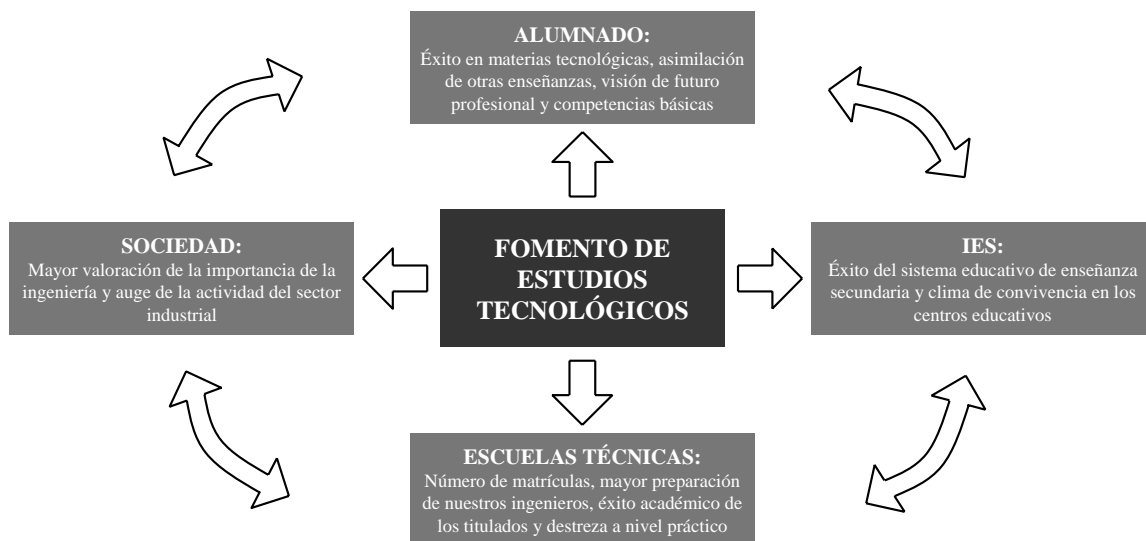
ALUMNADO:
Éxito en materias tecnológicas, asimilación de otras enseñanzas, visión de futuro profesional y competencias básicas

SOCIEDAD:
Mayor valoración de la importancia de la ingeniería y auge de la actividad del sector industrial

FOMENTO DE ESTUDIOS TECNOLÓGICOS

IES:
Éxito del sistema educativo de enseñanza secundaria y clima de convivencia en los centros educativos

ESCUELAS TÉCNICAS:
Número de matrículas, mayor preparación de nuestros ingenieros, éxito académico de los titulados y destreza a nivel práctico